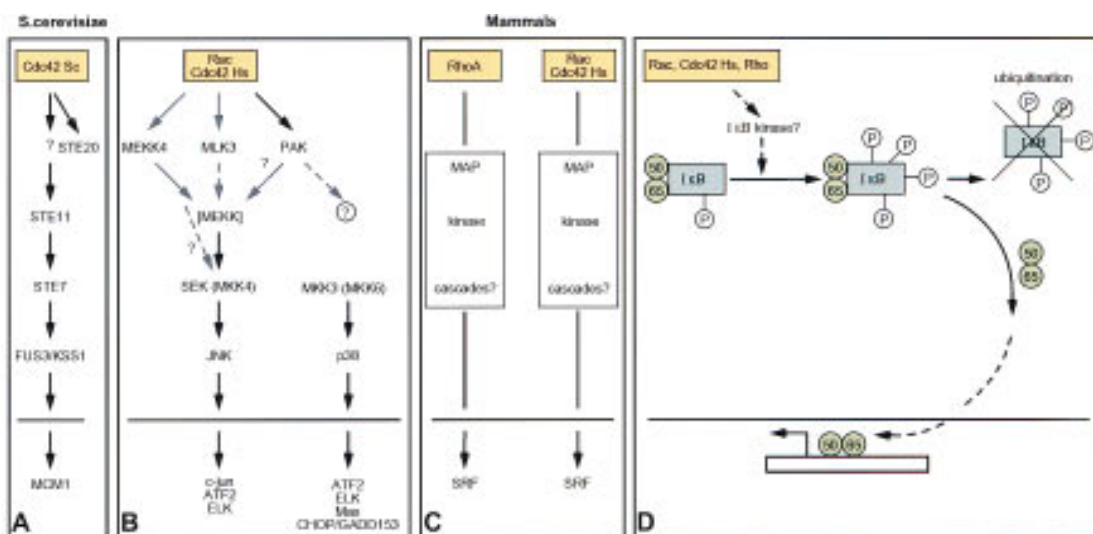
S.cerevisiae

Mammals

Cdc42 Sc

?

STE20

STE11

STE7

FUS3/KSS1

MCM1

A

Rac Cdc42 Hs

MEKK4

MLK3

PAK

?

[MEKK]

?

SEK (MKK4)

JNK

c-Jun ATF2 ELK

MKK3 (MKK6)

p38

ATF2 ELK Max CHOP/GADD153

B

RhoA

MAP kinase cascades?

SRF

Rac Cdc42 Hs

MAP kinase cascades?

SRF

C

Rac, Cdc42 Hs, Rho

I κB kinase?

ubiquitination

50 65 I κB P

50 65 I κB P P P P

I κB P P P P

50 65

50 65

D